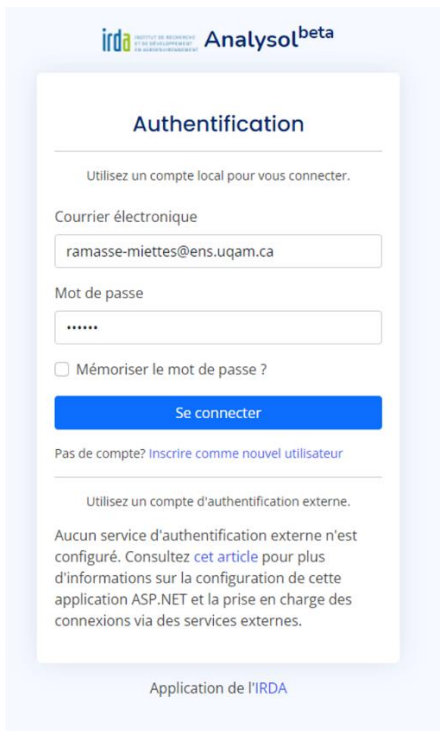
irda INSTITUT DE RECHERCHE ET DE DÉVELOPPEMENT EN AGROENVIRONNEMENT Analysol$^{beta}$

Authentification

Utilisez un compte local pour vous connecter.

Courrier électronique

ramasse-miettes@ens.uqam.ca

Mot de passe

••••••

Mémoriser le mot de passe ?

Se connecter

Pas de compte? Inscrire comme nouvel utilisateur

Utilisez un compte d'authentification externe.

Aucun service d'authentification externe n'est configuré. Consultez cet article pour plus d'informations sur la configuration de cette application ASP.NET et la prise en charge des connexions via des services externes.

Application de l'IRDA